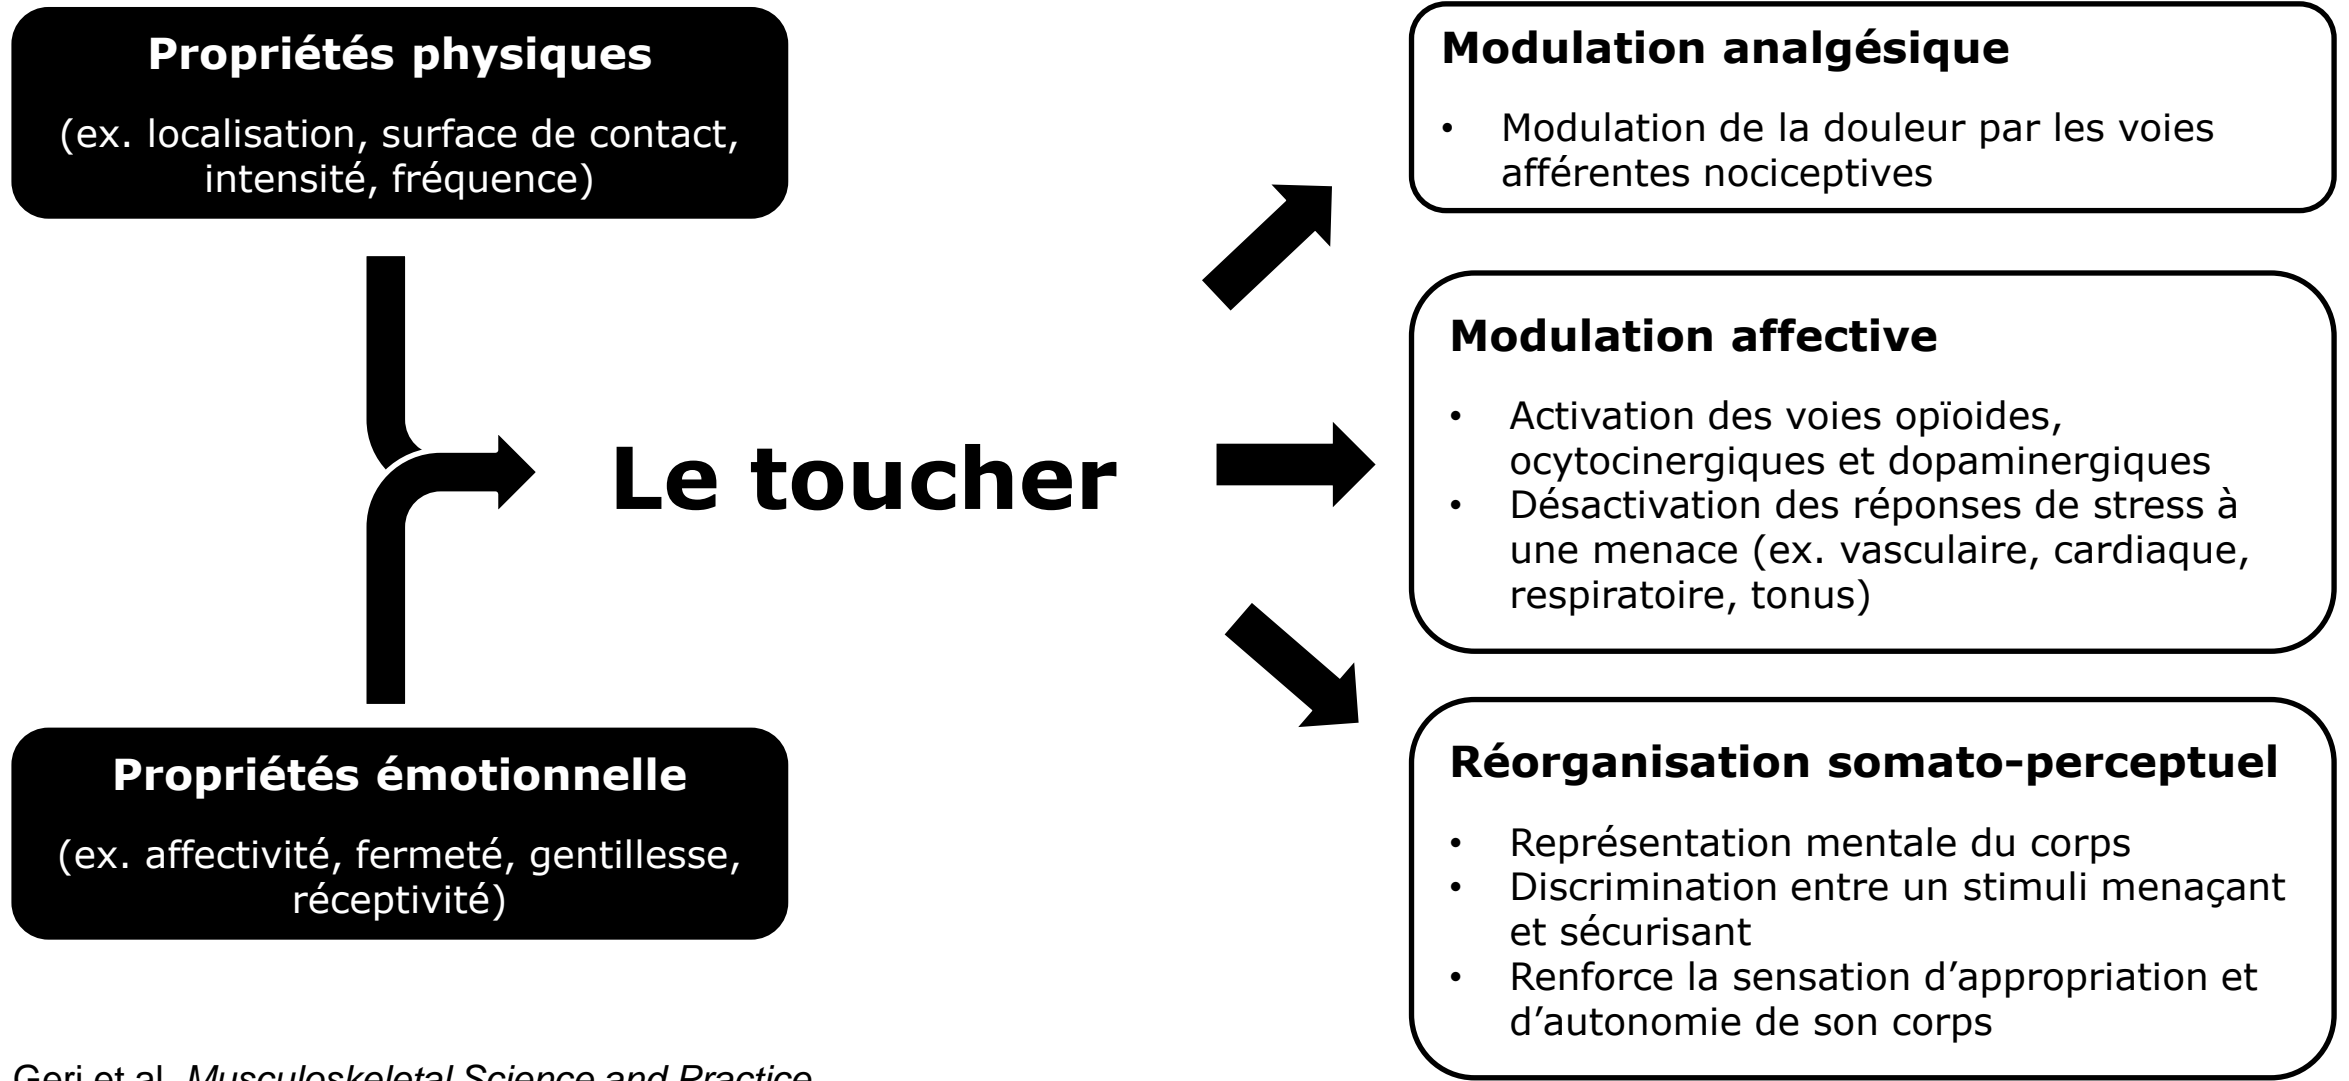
**Propriétés physiques**

(ex. localisation, surface de contact, intensité, fréquence)

**Propriétés émotionnelle**

(ex. affectivité, fermeté, gentillesse, réceptivité)

**Le toucher**

**Modulation analgésique**

- Modulation de la douleur par les voies afférentes nociceptives

**Modulation affective**

- Activation des voies opïoides, ocytocinergiques et dopaminergiques
- Désactivation des réponses de stress à une menace (ex. vasculaire, cardiaque, respiratoire, tonus)

**Réorganisation somato-perceptuel**

- Représentation mentale du corps
- Discrimination entre un stimuli menaçant et sécurisant
- Renforce la sensation d'appropriation et d'autonomie de son corps

Geri et al. *Musculoskeletal Science and Practice*